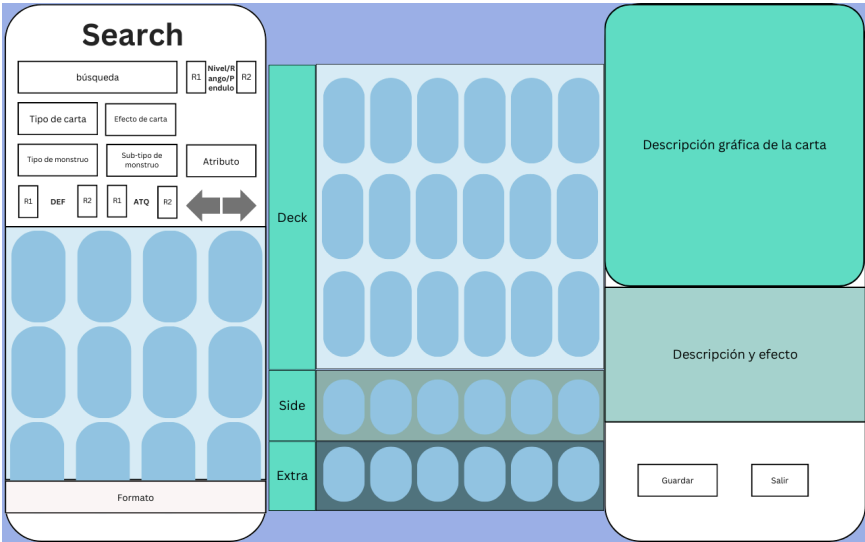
Search

búsqueda

R1 Nivel/Rango/Pendulo R2

Tipo de carta

Efecto de carta

Tipo de monstruo

Sub-tipo de monstruo

Atributo

R1 DEF R2 R1 ATQ R2

Formato

Deck

Side

Extra

Descripción gráfica de la carta

Descripción y efecto

Guardar

Salir